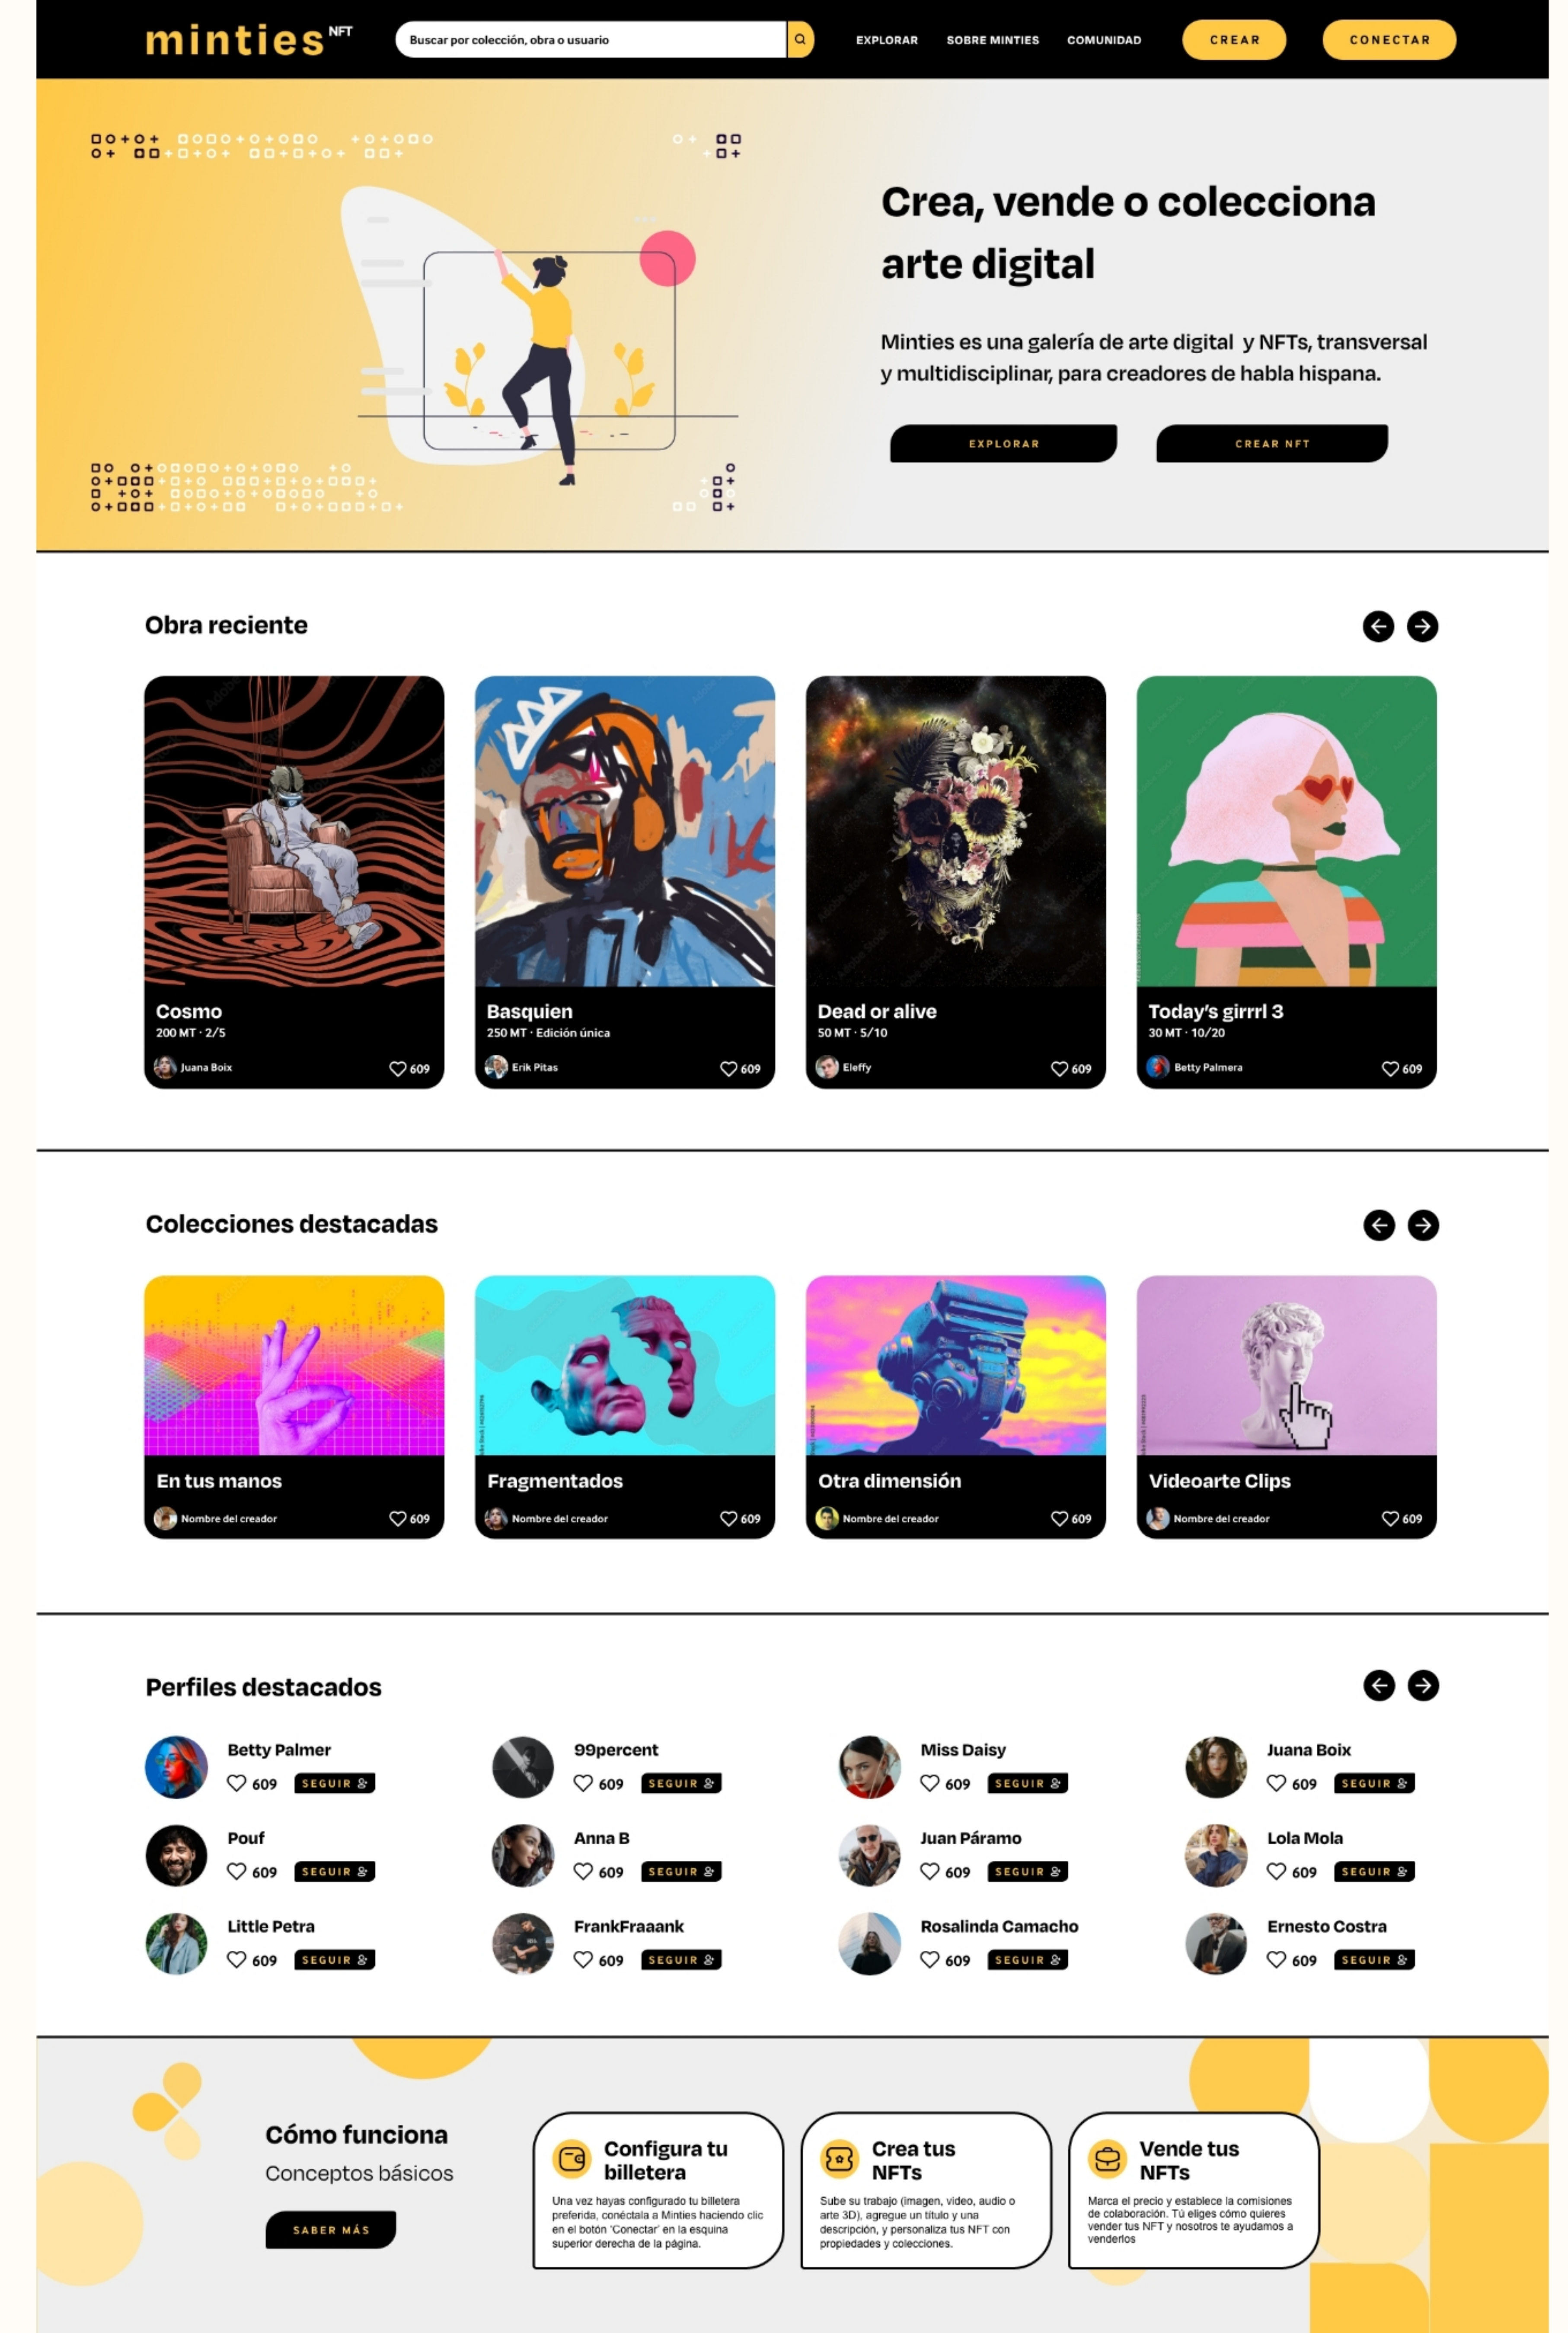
minties NFT

Buscar por colección, obra o usuario

EXPLORAR SOBRE MINTIES COMUNIDAD CREAR CONECTAR

Crea, vende o colecciona arte digital

Minties es una galería de arte digital y NFTs, transversal y multidisciplinar, para creadores de habla hispana.

EXPLORAR CREAR NFT

Obra reciente

Cosmo
200 MT · 2/5
Juana Boix 609

Basquien
250 MT · Edición única
Erik Pitas 609

Dead or alive
50 MT · 5/10
Eleffy 609

Today's girrrl 3
30 MT · 10/20
Betty Palmera 609

Colecciones destacadas

En tus manos
Nombre del creador 609

Fragmentados
Nombre del creador 609

Otra dimensión
Nombre del creador 609

Videoarte Clips
Nombre del creador 609

Perfiles destacados

Betty Palmer 609 SEGUIR
99percent 609 SEGUIR
Miss Daisy 609 SEGUIR
Juana Boix 609 SEGUIR
Pouf 609 SEGUIR
Anna B 609 SEGUIR
Juan Páramo 609 SEGUIR
Lola Mola 609 SEGUIR
Little Petra 609 SEGUIR
FrankFraaank 609 SEGUIR
Rosalinda Camacho 609 SEGUIR
Ernesto Costra 609 SEGUIR

Cómo funciona
Conceptos básicos
SABER MÁS

Configura tu billetera
Una vez hayas configurado tu billetera preferida, conéctala a Minties haciendo clic en el botón 'Conectar' en la esquina superior derecha de la página.

Crea tus NFTs
Sube su trabajo (imagen, video, audio o arte 3D), agregue un título y una descripción, y personaliza tus NFT con propiedades y colecciones.

Vende tus NFTs
Marca el precio y establece la comisiones de colaboración. Tú eliges cómo quieres vender tus NFT y nosotros te ayudamos a venderlos